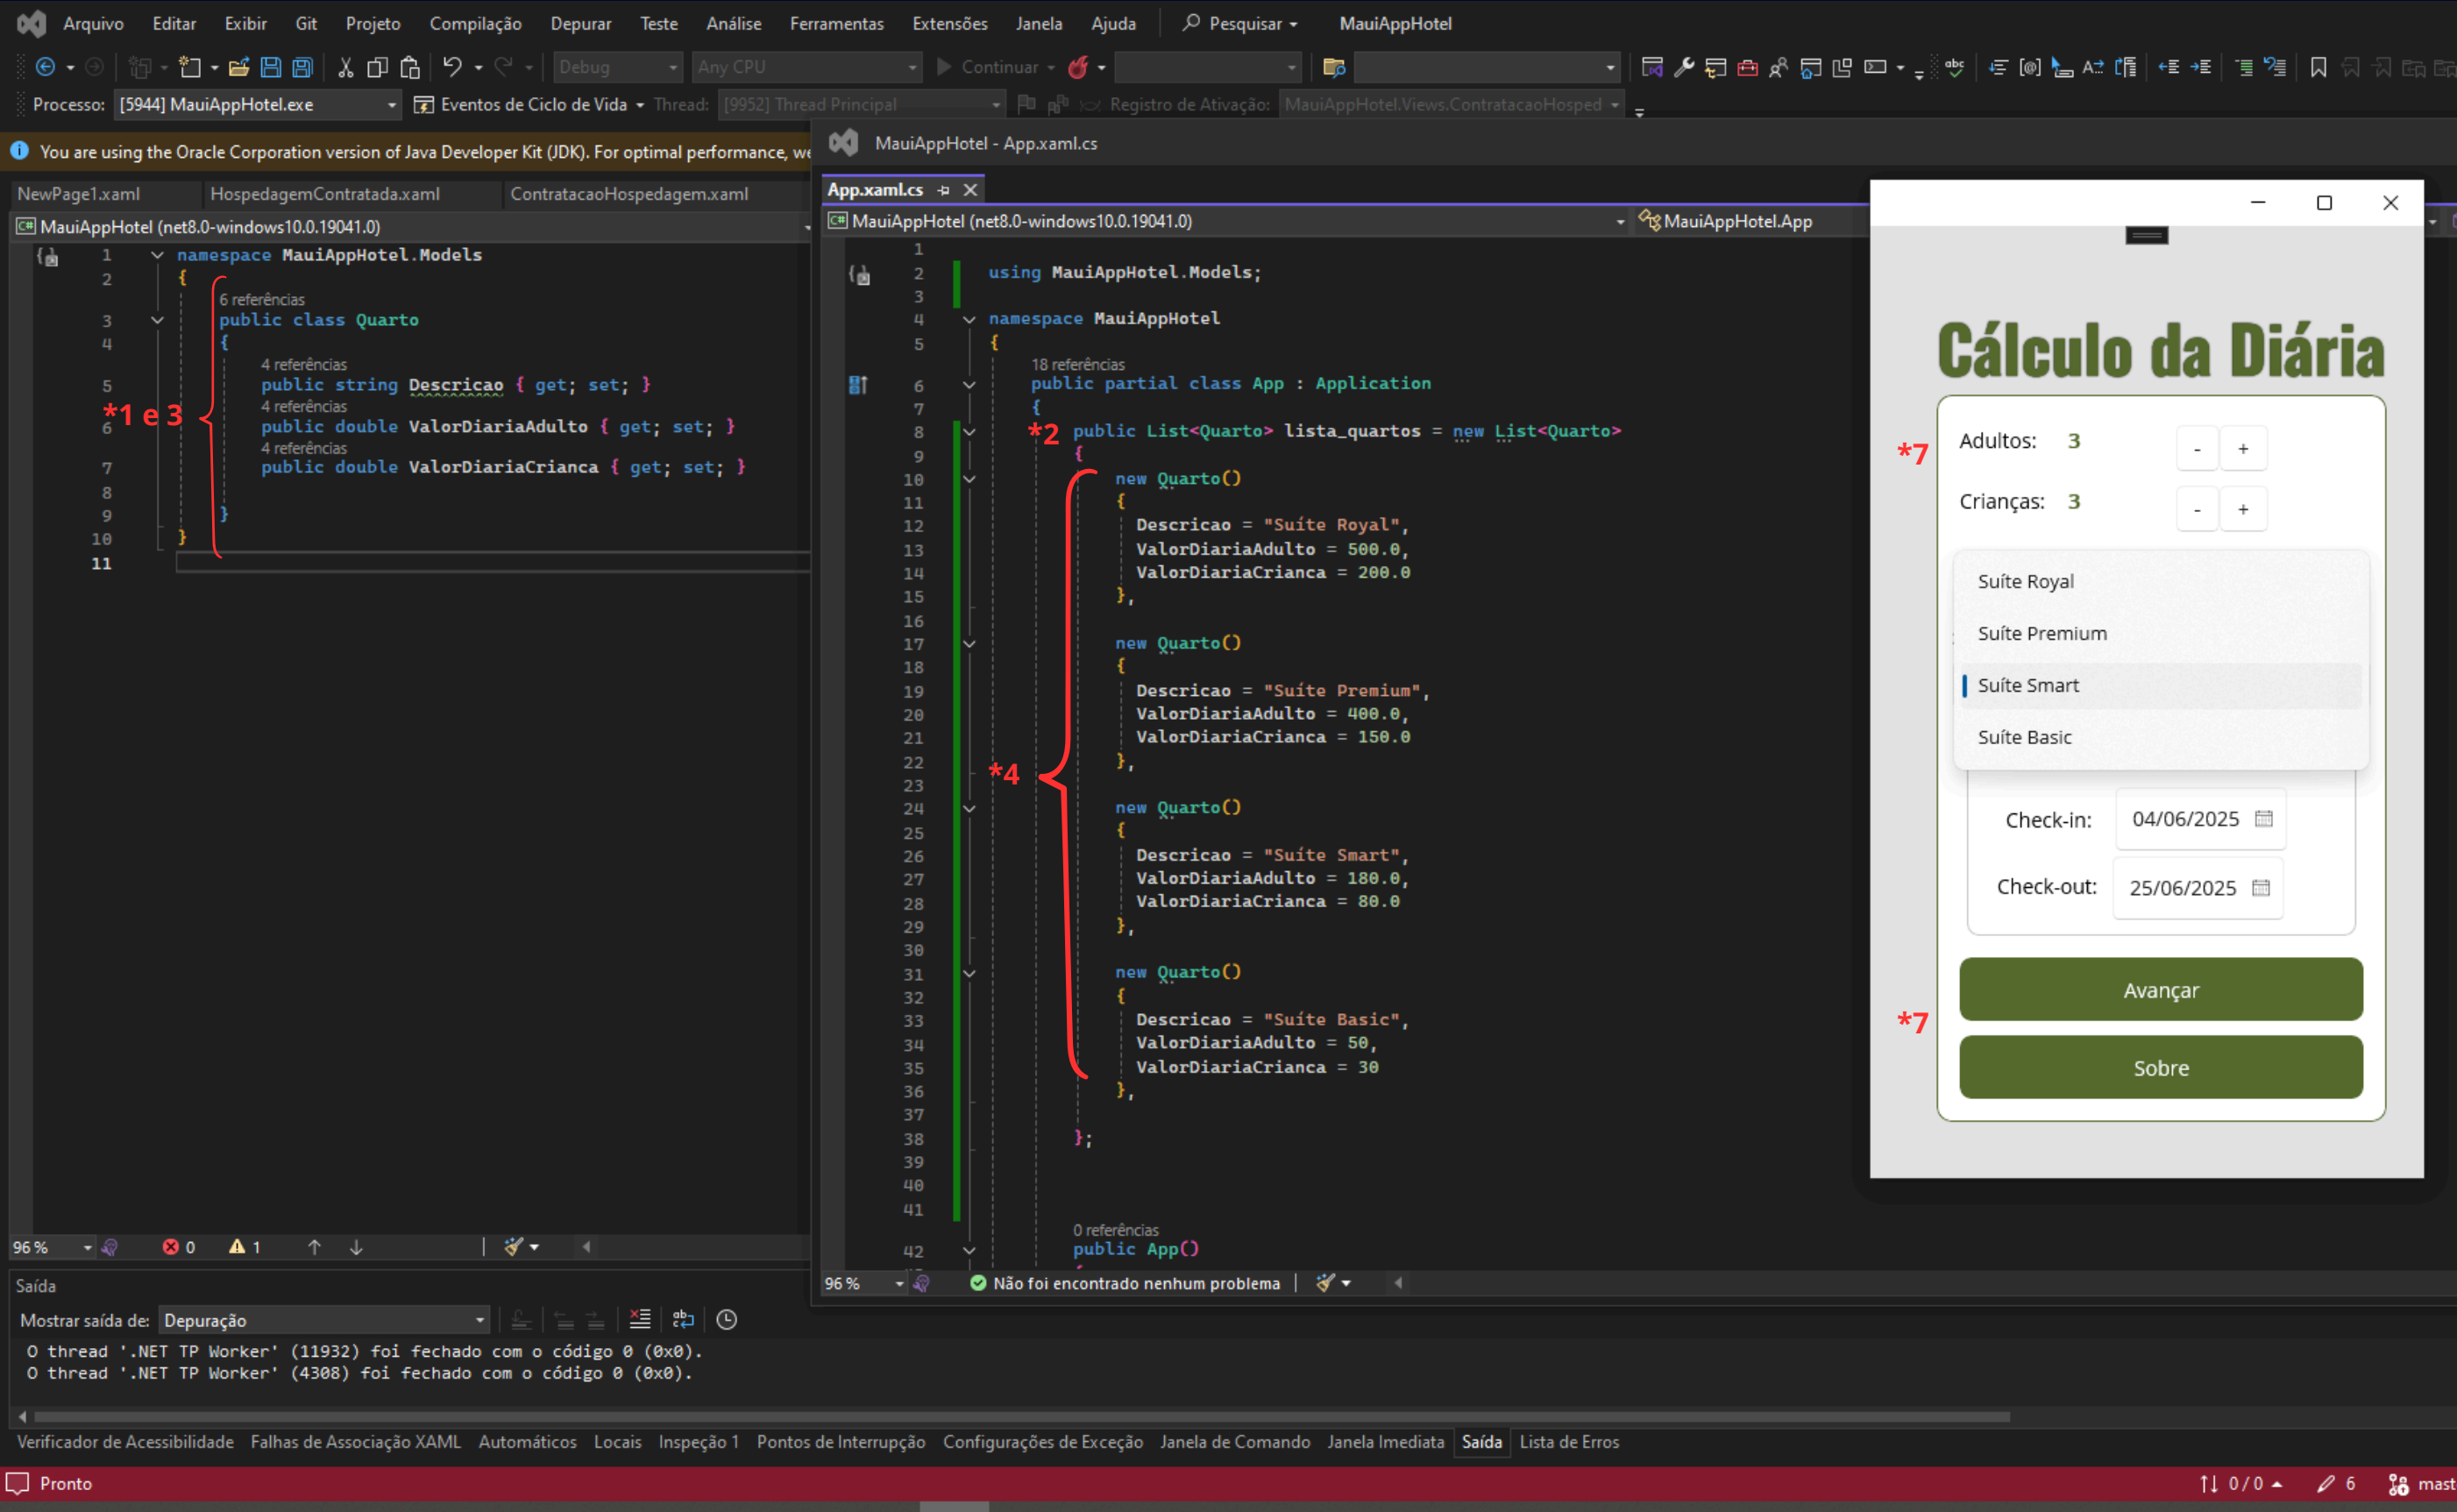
Arquivo Editar Exibir Git Projeto Compilação Depurar Teste Análise Ferramentas Extensões Janela Ajuda Pesquisar MauiAppHotel

Debug Any CPU Continuar

Processo: [5944] MauiAppHotel.exe Eventos de Ciclo de Vida Thread: [9952] Thread Principal Registro de Ativação: MauiAppHotel.Views.ContratacaoHosped

You are using the Oracle Corporation version of Java Developer Kit (JDK). For optimal performance, we

NewPage1.xaml HospedagemContratada.xaml ContratacaoHospedagem.xaml

MauiAppHotel (net8.0-windows10.0.19041.0)

```
1  namespace MauiAppHotel.Models
2  {
   6 referências
3      public class Quarto
4      {
       4 referências
5          public string Descricao { get; set; }
       4 referências
6          public double ValorDiariaAdulto { get; set; }
       4 referências
7          public double ValorDiariaCrianca { get; set; }
8
9      }
10 }
11
```

*1 e 3

96 % 0 1

MauiAppHotel - App.xaml.cs

App.xaml.cs

MauiAppHotel (net8.0-windows10.0.19041.0) MauiAppHotel.App

```
1
2  using MauiAppHotel.Models;
3
4  namespace MauiAppHotel
5  {
   18 referências
6      public partial class App : Application
7      {
8          public List<Quarto> lista_quartos = new List<Quarto>
9          {
10             new Quarto()
11             {
12                 Descricao = "Suíte Royal",
13                 ValorDiariaAdulto = 500.0,
14                 ValorDiariaCrianca = 200.0
15             },
16
17             new Quarto()
18             {
19                 Descricao = "Suíte Premium",
20                 ValorDiariaAdulto = 400.0,
21                 ValorDiariaCrianca = 150.0
22             },
23
24             new Quarto()
25             {
26                 Descricao = "Suíte Smart",
27                 ValorDiariaAdulto = 180.0,
28                 ValorDiariaCrianca = 80.0
29             },
30
31             new Quarto()
32             {
33                 Descricao = "Suíte Basic",
34                 ValorDiariaAdulto = 50,
35                 ValorDiariaCrianca = 30
36             },
37
38         };
39
40
41
   0 referências
42         public App()
```

*2
*4

96 % Não foi encontrado nenhum problema

Cálculo da Diária

*7

Adultos: 3 - +

Crianças: 3 - +

Suíte Royal
Suíte Premium
Suíte Smart
Suíte Basic

Check-in: 04/06/2025

Check-out: 25/06/2025

Avançar

*7

Sobre

Saída

Mostrar saída de: Depuração

O thread '.NET TP Worker' (11932) foi fechado com o código 0 (0x0).
O thread '.NET TP Worker' (4308) foi fechado com o código 0 (0x0).

Verificador de Acessibilidade Falhas de Associação XAML Automáticos Locais Inspeção 1 Pontos de Interrupção Configurações de Exceção Janela de Comando Janela Imediata Saída Lista de Erros

Pronto 0 / 0 6 mast